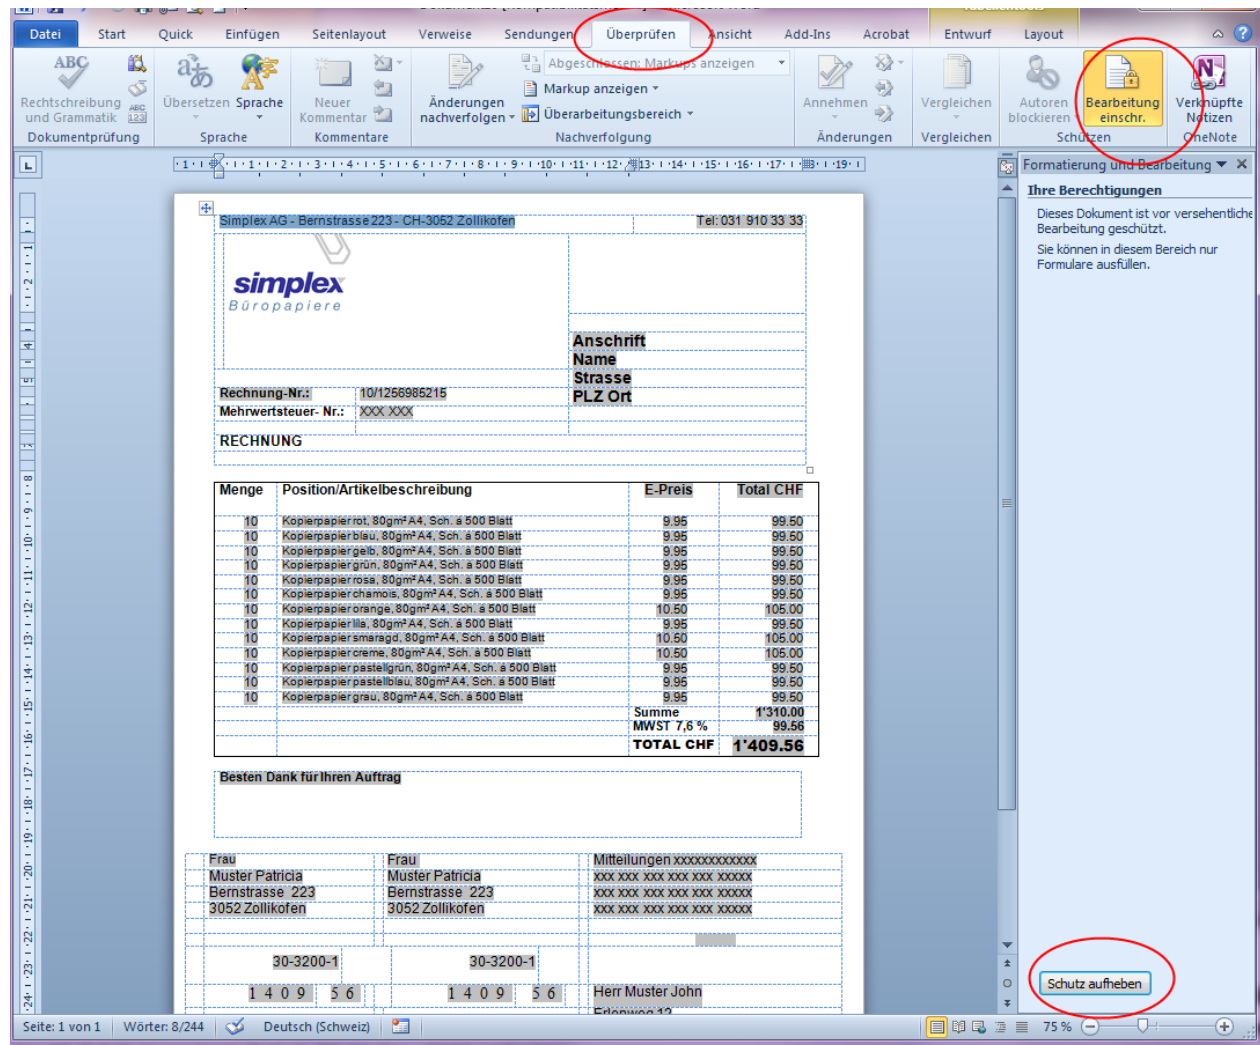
Datei Start Quick Einfügen Seitenlayout Verweise Sendungen Überprüfen Ansicht Add-Ins Acrobat Entwurf Layout

Rechtschreibung und Grammatik
Dokumentprüfung
Übersetzen Sprache
Sprache
Neuer Kommentar
Kommentare
Änderungen nachverfolgen
Abgeschlossen: Markups anzeigen
Markup anzeigen
Überarbeitungsbereich
Nachverfolgung
Annehmen
Änderungen
Vergleichen
Vergleichen
Autoren blockieren
Bearbeitung einschr.
Schützen
Verknüpfte Notizen
OneNote

Formatierung und Bearbeitung
Ihre Berechtigungen
Dieses Dokument ist vor versehentliche Bearbeitung geschützt.
Sie können in diesem Bereich nur Formulare ausfüllen.

Schutz aufheben

Simplex AG - Bernstrasse 223 - CH-3052 Zollikofen
Tel: 031 910 33 33

simplex
Büropapiere

Anschrift
Name
Strasse
PLZ Ort

Rechnung-Nr.: 10/1256985215
Mehrwertsteuer- Nr.: XXX XXX

RECHNUNG

| Menge | Position/Artikelbeschreibung | E-Preis | Total CHF |
|---|---|---|---|
| 10 | Kopierpapier rot, 80gm² A4, Sch. á 500 Blatt | 9.95 | 99.50 |
| 10 | Kopierpapier blau, 80gm² A4, Sch. á 500 Blatt | 9.95 | 99.50 |
| 10 | Kopierpapier gelb, 80gm² A4, Sch. á 500 Blatt | 9.95 | 99.50 |
| 10 | Kopierpapier grün, 80gm² A4, Sch. á 500 Blatt | 9.95 | 99.50 |
| 10 | Kopierpapier rosa, 80gm² A4, Sch. á 500 Blatt | 9.95 | 99.50 |
| 10 | Kopierpapier chamois, 80gm² A4, Sch. á 500 Blatt | 9.95 | 99.50 |
| 10 | Kopierpapier orange, 80gm² A4, Sch. á 500 Blatt | 10.50 | 105.00 |
| 10 | Kopierpapier lila, 80gm² A4, Sch. á 500 Blatt | 9.95 | 99.50 |
| 10 | Kopierpapier smaragd, 80gm² A4, Sch. á 500 Blatt | 10.50 | 105.00 |
| 10 | Kopierpapier creme, 80gm² A4, Sch. á 500 Blatt | 10.50 | 105.00 |
| 10 | Kopierpapier pastellgrün, 80gm² A4, Sch. á 500 Blatt | 9.95 | 99.50 |
| 10 | Kopierpapier pastellblau, 80gm² A4, Sch. á 500 Blatt | 9.95 | 99.50 |
| 10 | Kopierpapier grau, 80gm² A4, Sch. á 500 Blatt | 9.95 | 99.50 |
| | | Summe | 1'310.00 |
| | | MWST 7,6 % | 99.56 |
| | | TOTAL CHF | 1'409.56 |

Besten Dank für Ihren Auftrag

Frau
Muster Patricia
Bernstrasse 223
3052 Zollikofen

Frau
Muster Patricia
Bernstrasse 223
3052 Zollikofen

Mitteilungen xxxxxxxxxxxx
xxx xxx xxx xxx xxx xxxxx
xxx xxx xxx xxx xxx xxxxx
xxx xxx xxx xxx xxx xxxxx

30-3200-1
30-3200-1

1 4 0 9 5 6
1 4 0 9 5 6

Herr Muster John
Erlenweg 12

Seite: 1 von 1 Wörter: 8/244 Deutsch (Schweiz) 75 %